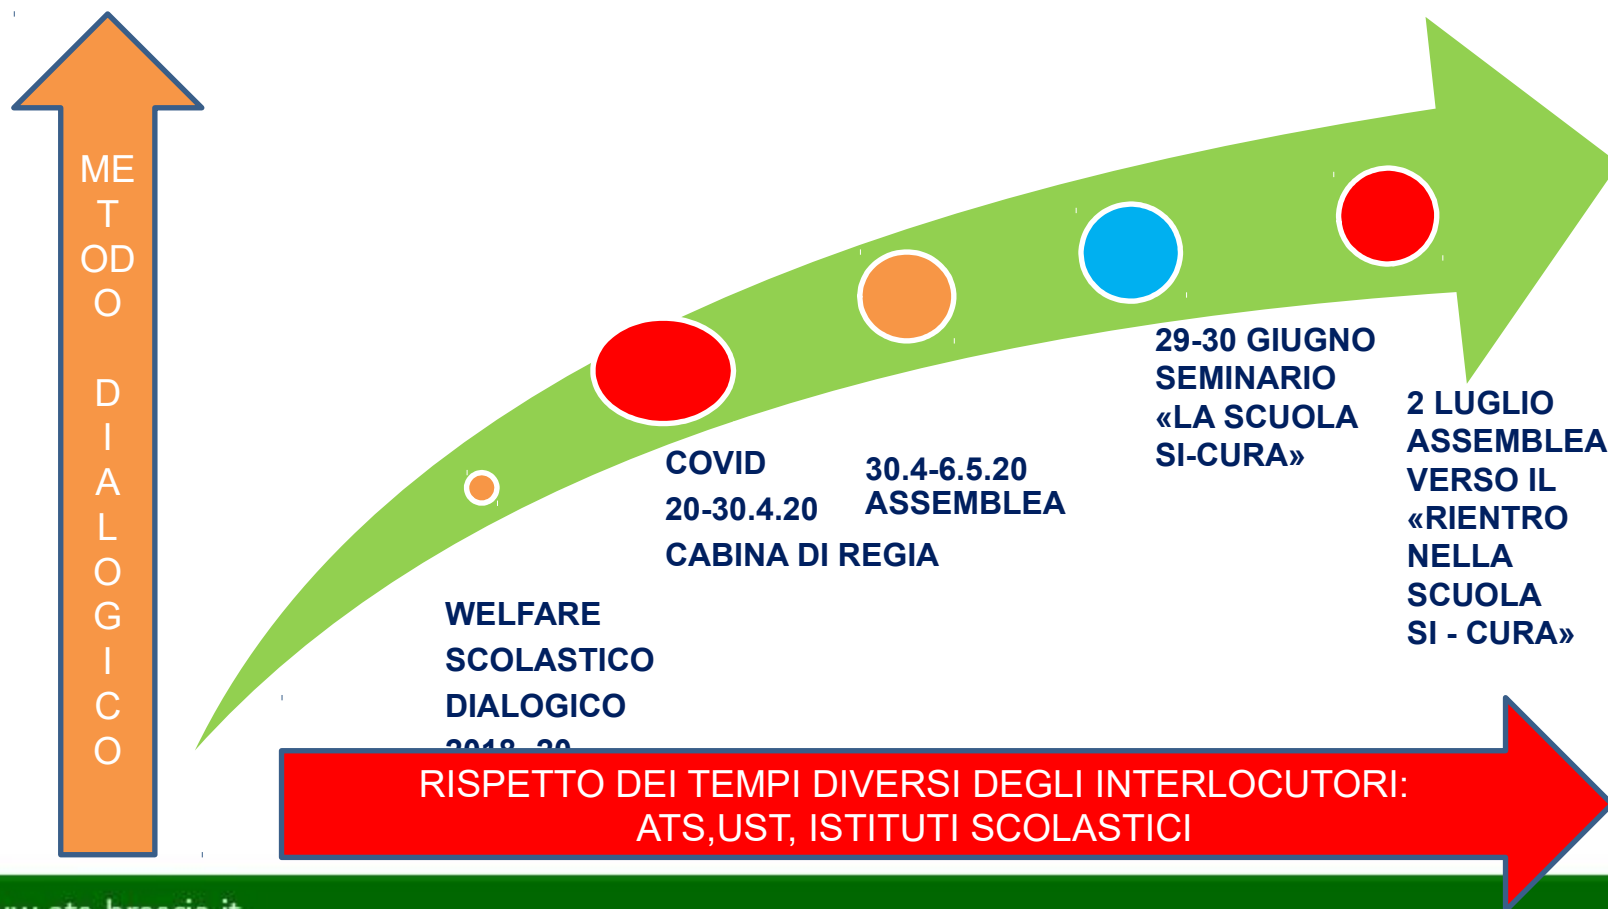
ME
T
OD
O

D
I
A
L
O
G
I
C
O

COVID
20-30.4.20
CABINA DI REGIA

30.4-6.5.20
ASSEMBLEA

29-30 GIUGNO
SEMINARIO
«LA SCUOLA
SI-CURA»

2 LUGLIO
ASSEMBLEA
VERSO IL
«RIENTRO
NELLA
SCUOLA
SI - CURA»

WELFARE
SCOLASTICO
DIALOGICO
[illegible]

RISPETTO DEI TEMPI DIVERSI DEGLI INTERLOCUTORI:
ATS,UST, ISTITUTI SCOLASTICI

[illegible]ats-brescia.it